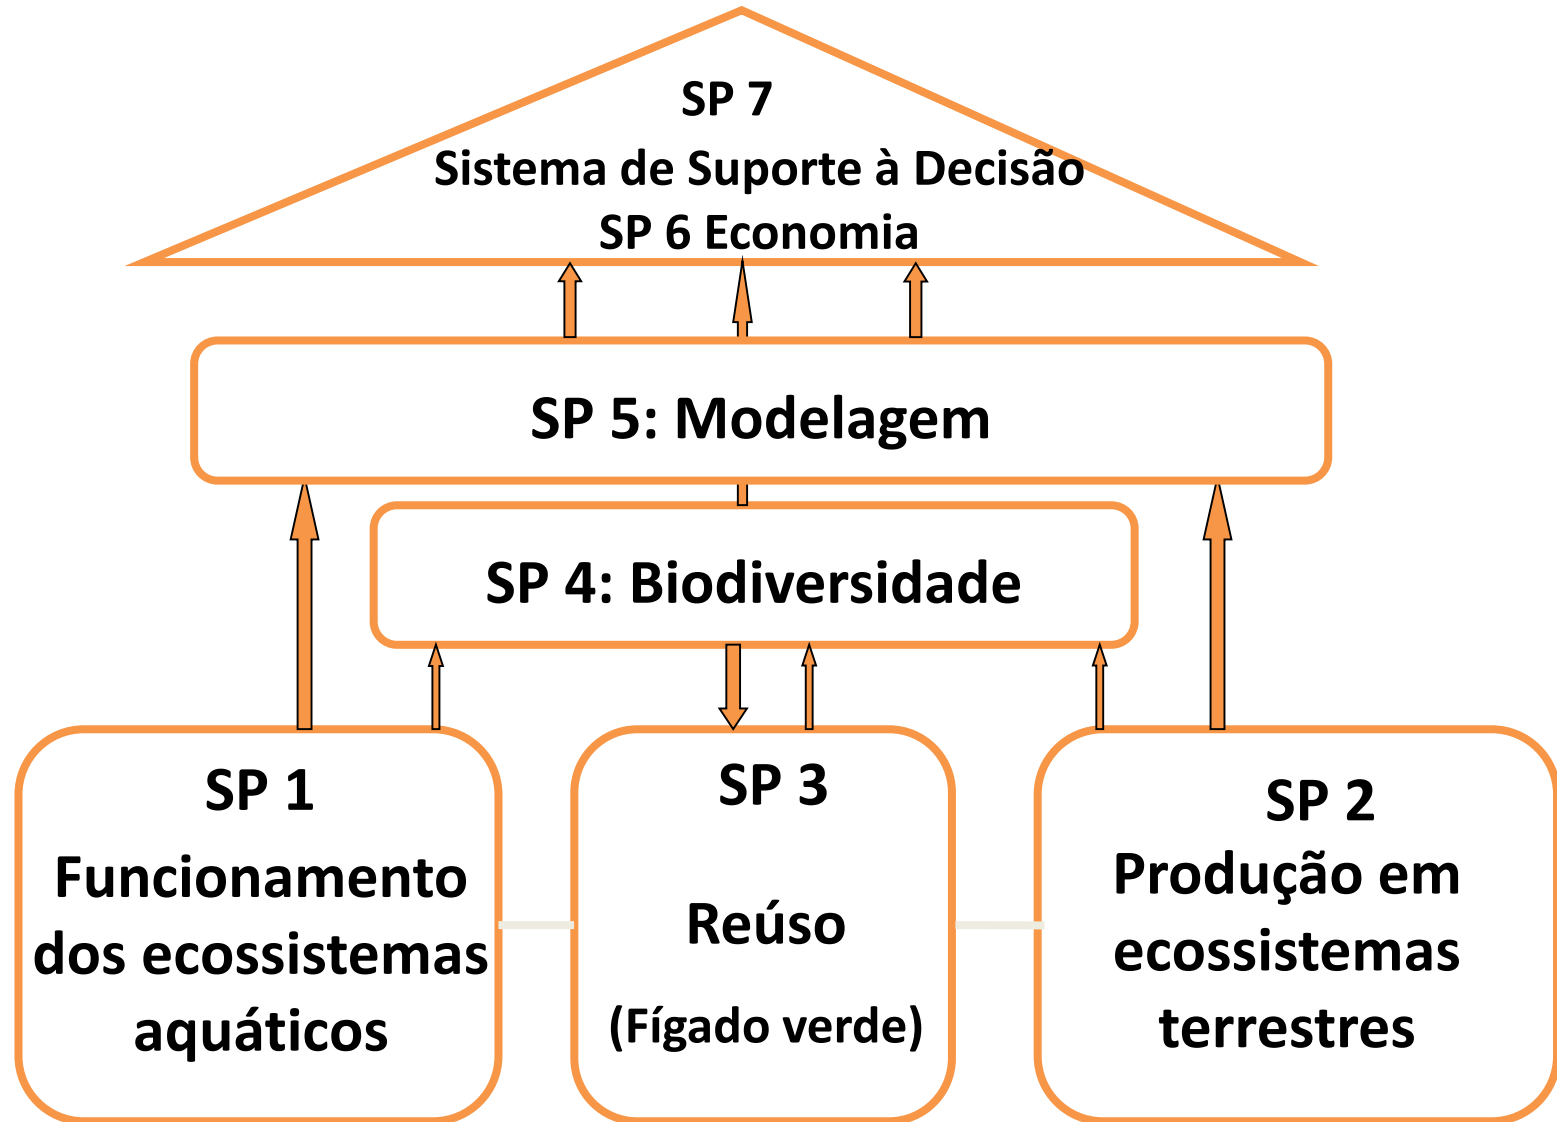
SP 7
Sistema de Suporte à Decisão
SP 6 Economia

SP 5: Modelagem

SP 4: Biodiversidade

SP 1
Funcionamento dos ecossistemas aquáticos

SP 3
Reúso
(Fígado verde)

SP 2
Produção em ecossistemas terrestres